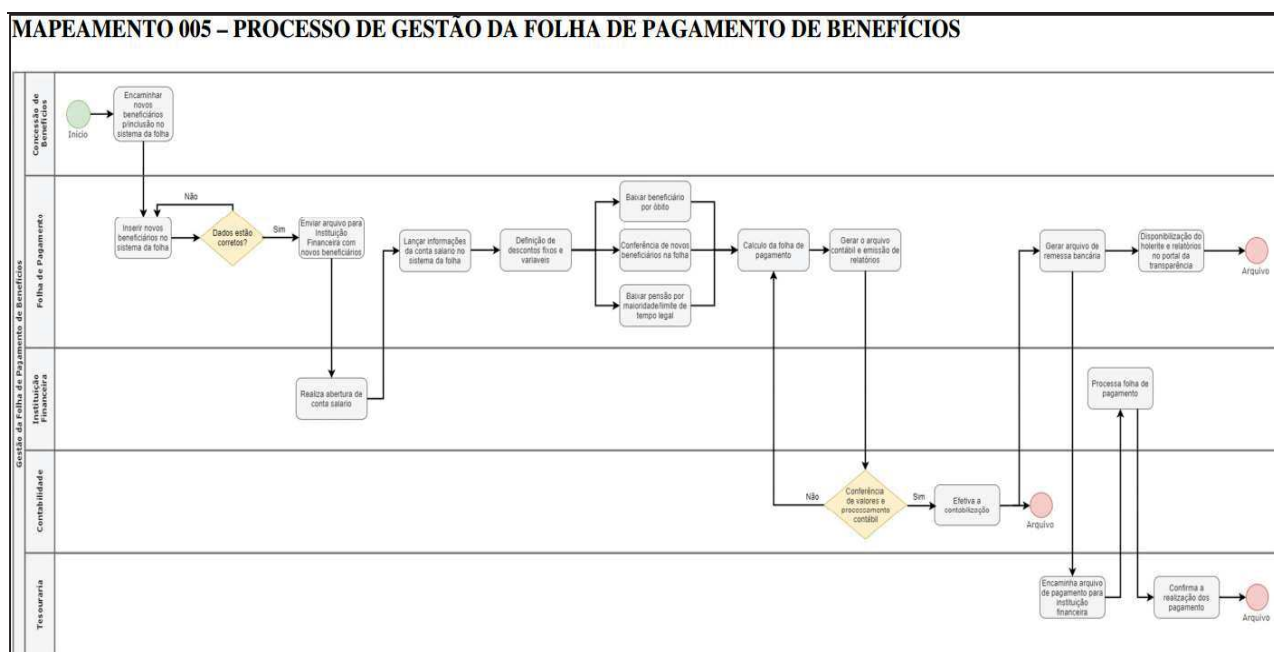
MAPEAMENTO 005 – PROCESSO DE GESTÃO DA FOLHA DE PAGAMENTO DE BENEFÍCIOS

Gestão da Folha de Pagamento de Benefícios

Concessão de Benefícios

Início

Encaminhar novos beneficiários p/inclusão no sistema da folha

Folha de Pagamento

Inserir novos beneficiários no sistema da folha

Não

Dados estão corretos?

Sim

Enviar arquivo para Instituição Financeira com novos beneficiários

Lançar informações da conta salario no sistema da folha

Definição de descontos fixos e variaveis

Baixar beneficiário por óbito

Conferência de novos beneficiários na folha

Baixar pensão por maioridade/limite de tempo legal

Calculo da folha de pagamento

Gerar o arquivo contábil e emissão de relatórios

Gerar arquivo de remessa bancária

Disponibilização do holerite e relatórios no portal da transparência

Arquivo

Instituição Financeira

Realiza abertura de conta salario

Processa folha de pagamento

Contabilidade

Não

Conferência de valores e processamento contábil

Sim

Efetiva a contabilização

Arquivo

Tesouraria

Encaminha arquivo de pagamento para instituição financeira

Confirma a realização dos pagamento

Arquivo